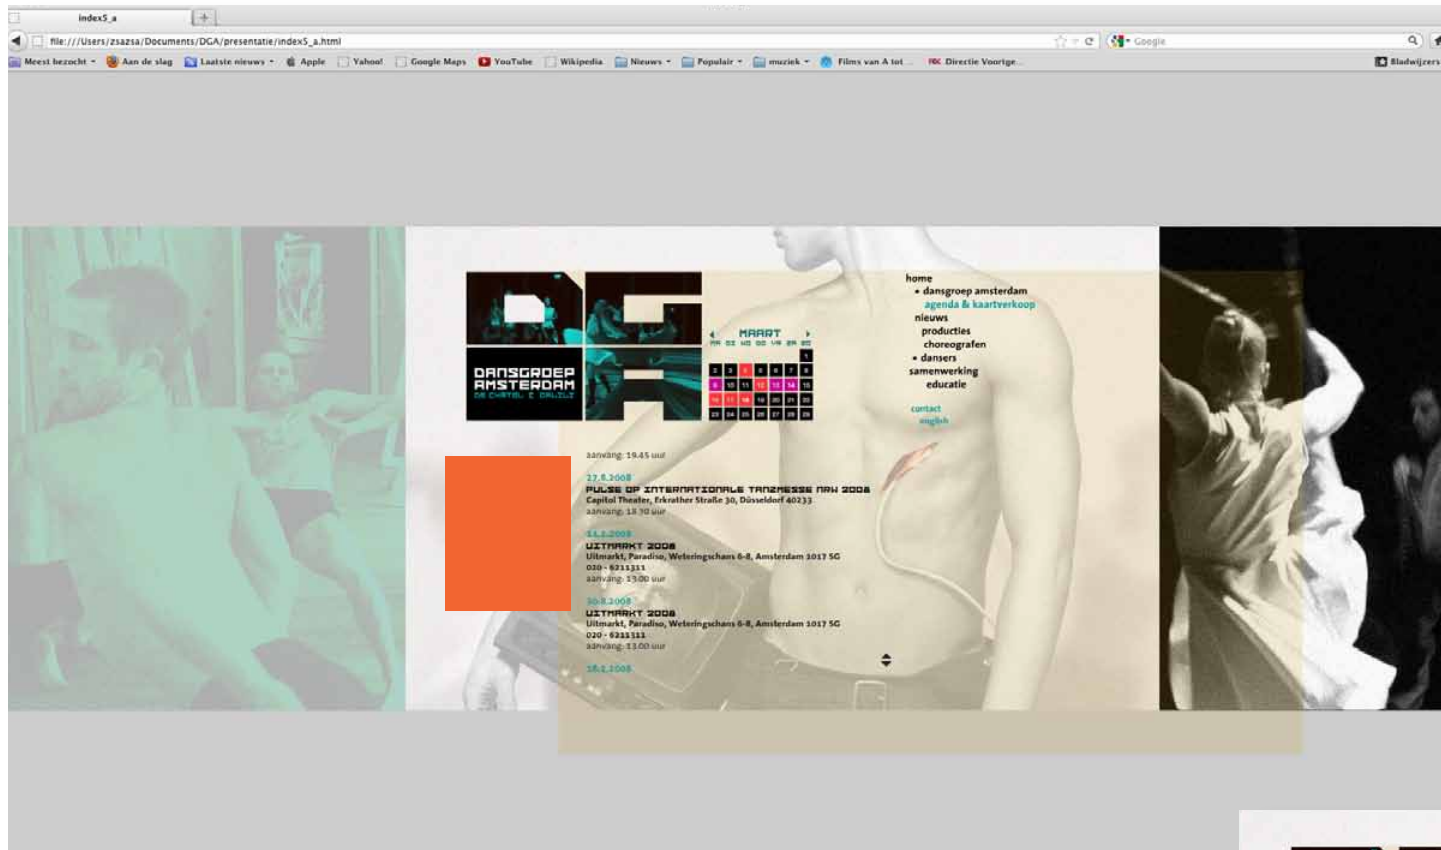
index5_a

file:///Users/zsazsa/Documents/DGA/presentatie/index5_a.html

Google

Meest bezocht Aan de slag Laatste nieuws Apple Yahoo! Google Maps YouTube Wikipedia Nieuws Populair muziek Films van A tot ... Directie Voortge... Bladwijzers

DANSGROEP AMSTERDAM
DE CHATEL & GALILI

MAART
MA DI WO DO VR ZA ZO

| | | | | | | 1 |
|---|---|---|---|---|---|---|
| 2 | 3 | 4 | 5 | 6 | 7 | 8 |
| 9 | 10 | 11 | 12 | 13 | 14 | 15 |
| 16 | 17 | 18 | 19 | 20 | 21 | 22 |
| 23 | 24 | 25 | 26 | 27 | 28 | 29 |

home
• dansgroep amsterdam
agenda & kaartverkoop
nieuws
producties
choreografen
• dansers
samenwerking
educatie

contact
english

aanvang: 19.45 uur

27.8.2008
PULSE OF INTERNATIONALE TANZMESSE NRW 2008
Capitol Theater, Erkrather Straße 30, Düsseldorf 40233
aanvang: 18.30 uur

31.8.2008
UITMARKT 2008
Uitmarkt, Paradiso, Weteringschans 6-8, Amsterdam 1017 SG
020 - 6211311
aanvang: 13.00 uur

30.8.2008
UITMARKT 2008
Uitmarkt, Paradiso, Weteringschans 6-8, Amsterdam 1017 SG
020 - 6211311
aanvang: 13.00 uur

18.2.2008